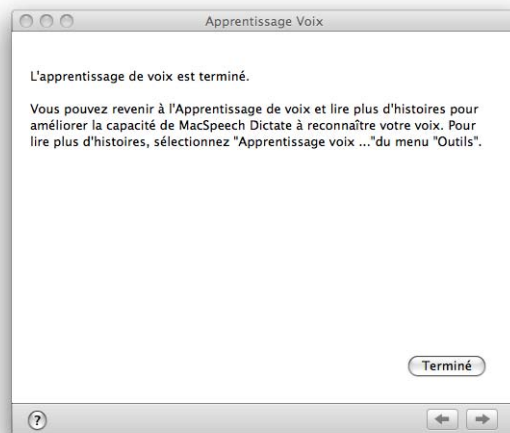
Apprentissage Voix

L'apprentissage de voix est terminé.

Vous pouvez revenir à l'Apprentissage de voix et lire plus d'histoires pour améliorer la capacité de MacSpeech Dictate à reconnaître votre voix. Pour lire plus d'histoires, sélectionnez "Apprentissage voix ..."du menu "Outils".

Terminé

?